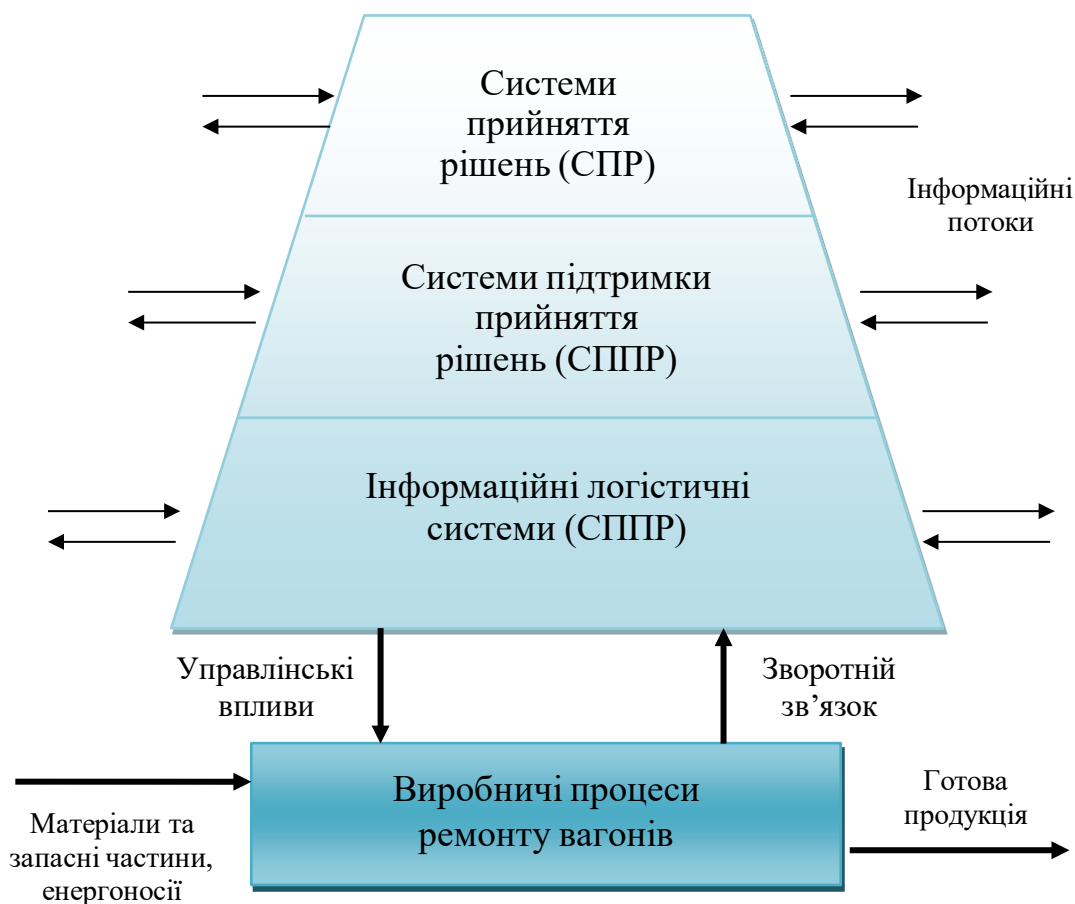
Системи прийняття рішень (СПР)

Інформаційні потоки

Системи підтримки прийняття рішень (СППР)

Інформаційні логістичні системи (СППР)

Управлінські впливи

Зворотній зв’язок

Виробничі процеси ремонту вагонів

Матеріали та запасні частини, енергоносії

Готова продукція